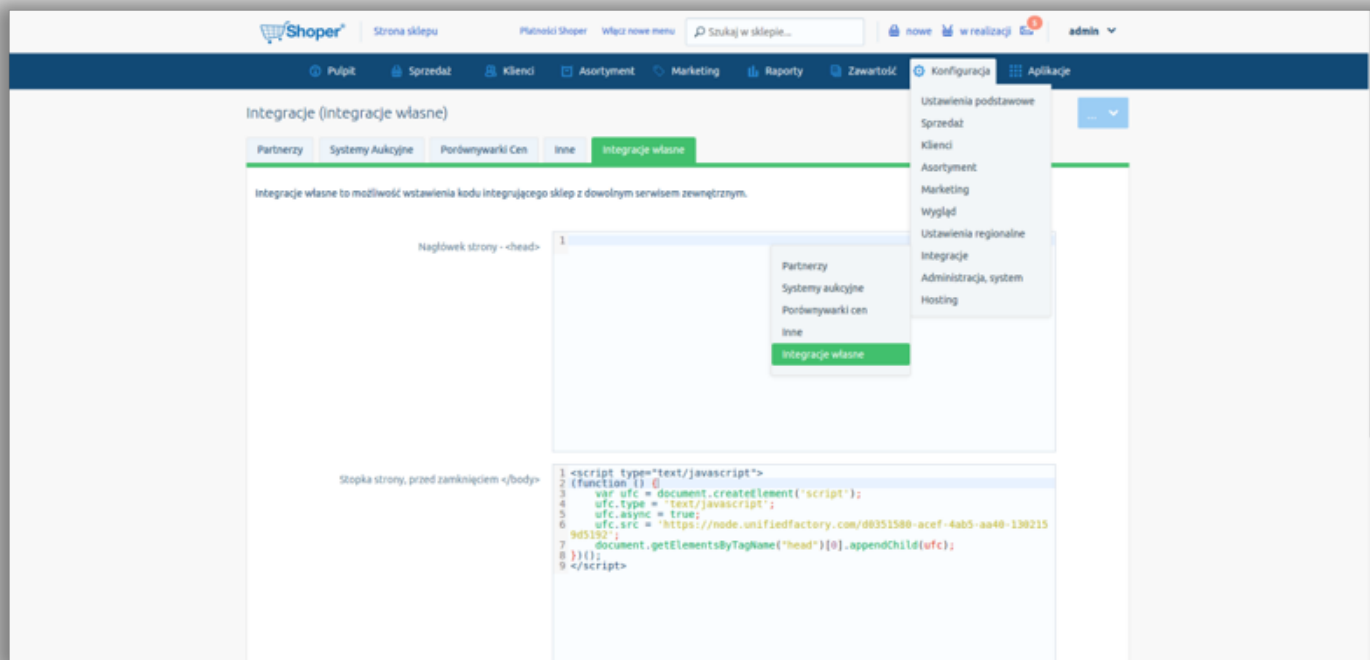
Shoper® Strona sklepu Płatności Shoper Włącz nowe menu Szukaj w sklepie... nowe w realizacji 0 admin

Pulpit Sprzedaż Klienci Asortyment Marketing Raporty Zawartość Konfiguracja Aplikacje

Integracje (integracje własne)

...

Partnerzy Systemy Aukcyjne Porównywarki Cen Inne Integracje własne

Ustawienia podstawowe
Sprzedaż
Klienci
Asortyment
Marketing
Wygląd
Ustawienia regionalne
Integracje
Administracja, system
Hosting

Integracje własne to możliwość wstawienia kodu integrującego sklep z dowolnym serwisem zewnętrznym.

Nagłówek strony - <head>

1

Partnerzy
Systemy aukcyjne
Porównywarki cen
Inne
Integracje własne

Stopka strony, przed zamknięciem </body>

1 <script type="text/javascript">
2 (function () {
3 var ufc = document.createElement('script');
4 ufc.type = 'text/javascript';
5 ufc.async = true;
6 ufc.src = 'https://node.unifiedfactory.com/d0351580-acef-4ab5-aa40-1302159d5192';
7 document.getElementsByTagName("head")[0].appendChild(ufc);
8 })();
9 </script>